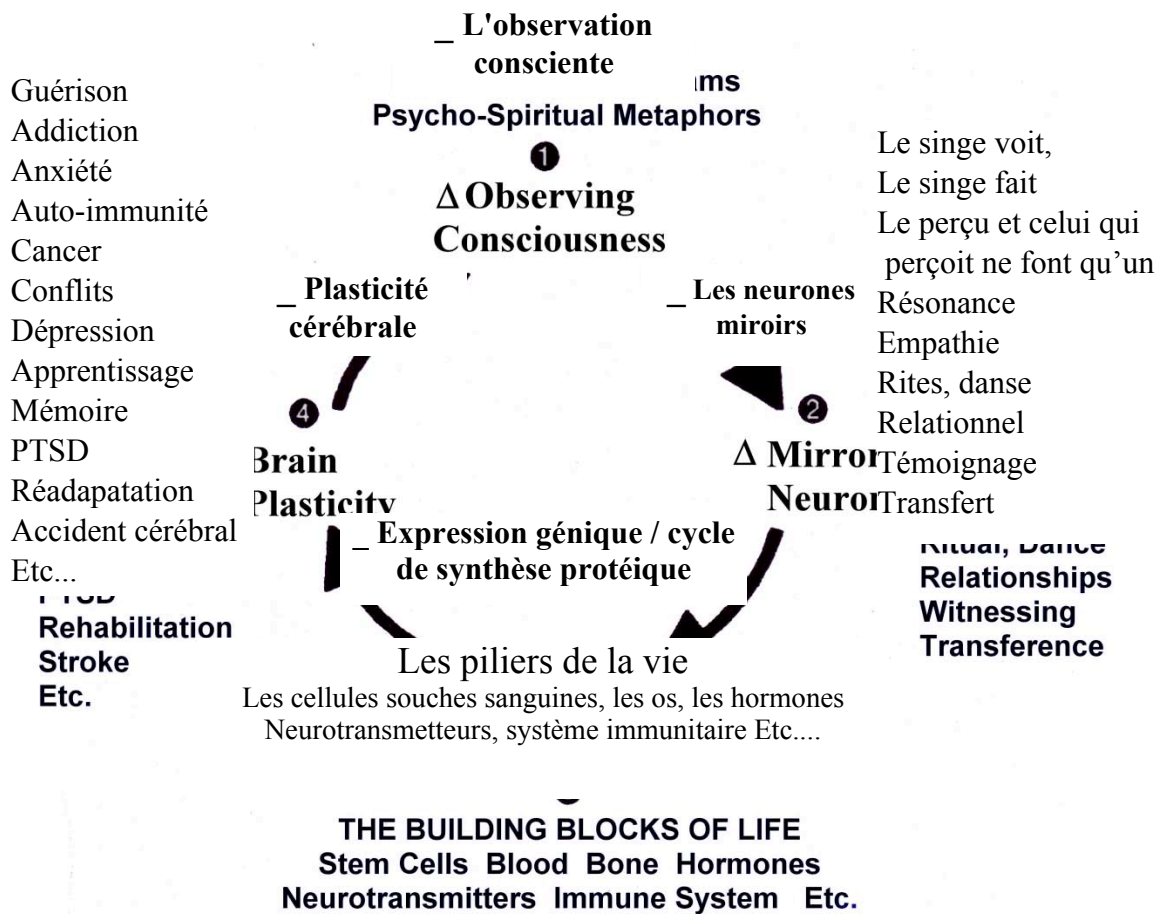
_ L'observation consciente

ıms
Psycho-Spiritual Metaphors

1

Δ Observing Consciousness

Guérison
Addiction
Anxiété
Auto-immunité
Cancer
Conflits
Dépression
Apprentissage
Mémoire
PTSD
Réadapatation
Accident cérébral
Etc...

Le singe voit,
Le singe fait
Le perçu et celui qui perçoit ne font qu'un
Résonance
Empathie
Rites, danse
Relationnel
Témoignage
Transfert

_ Plasticité cérébrale

_ Les neurones miroirs

4

Brain Plasticity

2

Δ Mirror Neuro

_ Expression génique / cycle de synthèse protéique

Ritual, Dance
Relationships
Witnessing
Transference

PTSD
Rehabilitation
Stroke
Etc.

Les piliers de la vie
Les cellules souches sanguines, les os, les hormones
Neurotransmetteurs, système immunitaire Etc....

THE BUILDING BLOCKS OF LIFE
Stem Cells Blood Bone Hormones
Neurotransmitters Immune System Etc.